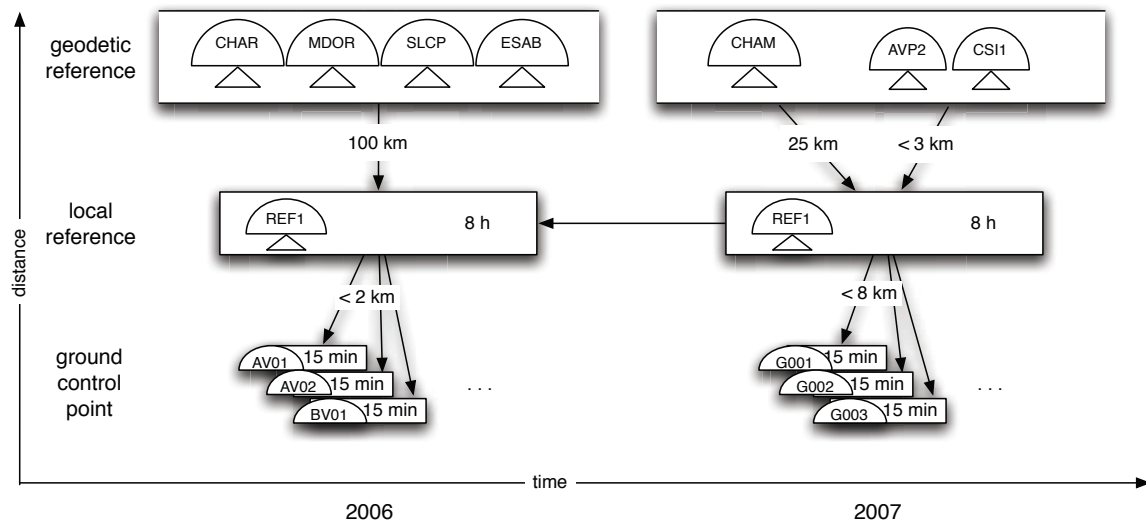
geodetic reference

CHAR MDOR SLCP ESAB

CHAM AVP2 CSI1

100 km

25 km

< 3 km

local reference

REF1 8 h

REF1 8 h

distance

< 2 km

< 8 km

ground control point

AV01 15 min

AV02 15 min

BV01 15 min

. . .

G001 15 min

G002 15 min

G003 15 min

. . .

time

2006

2007